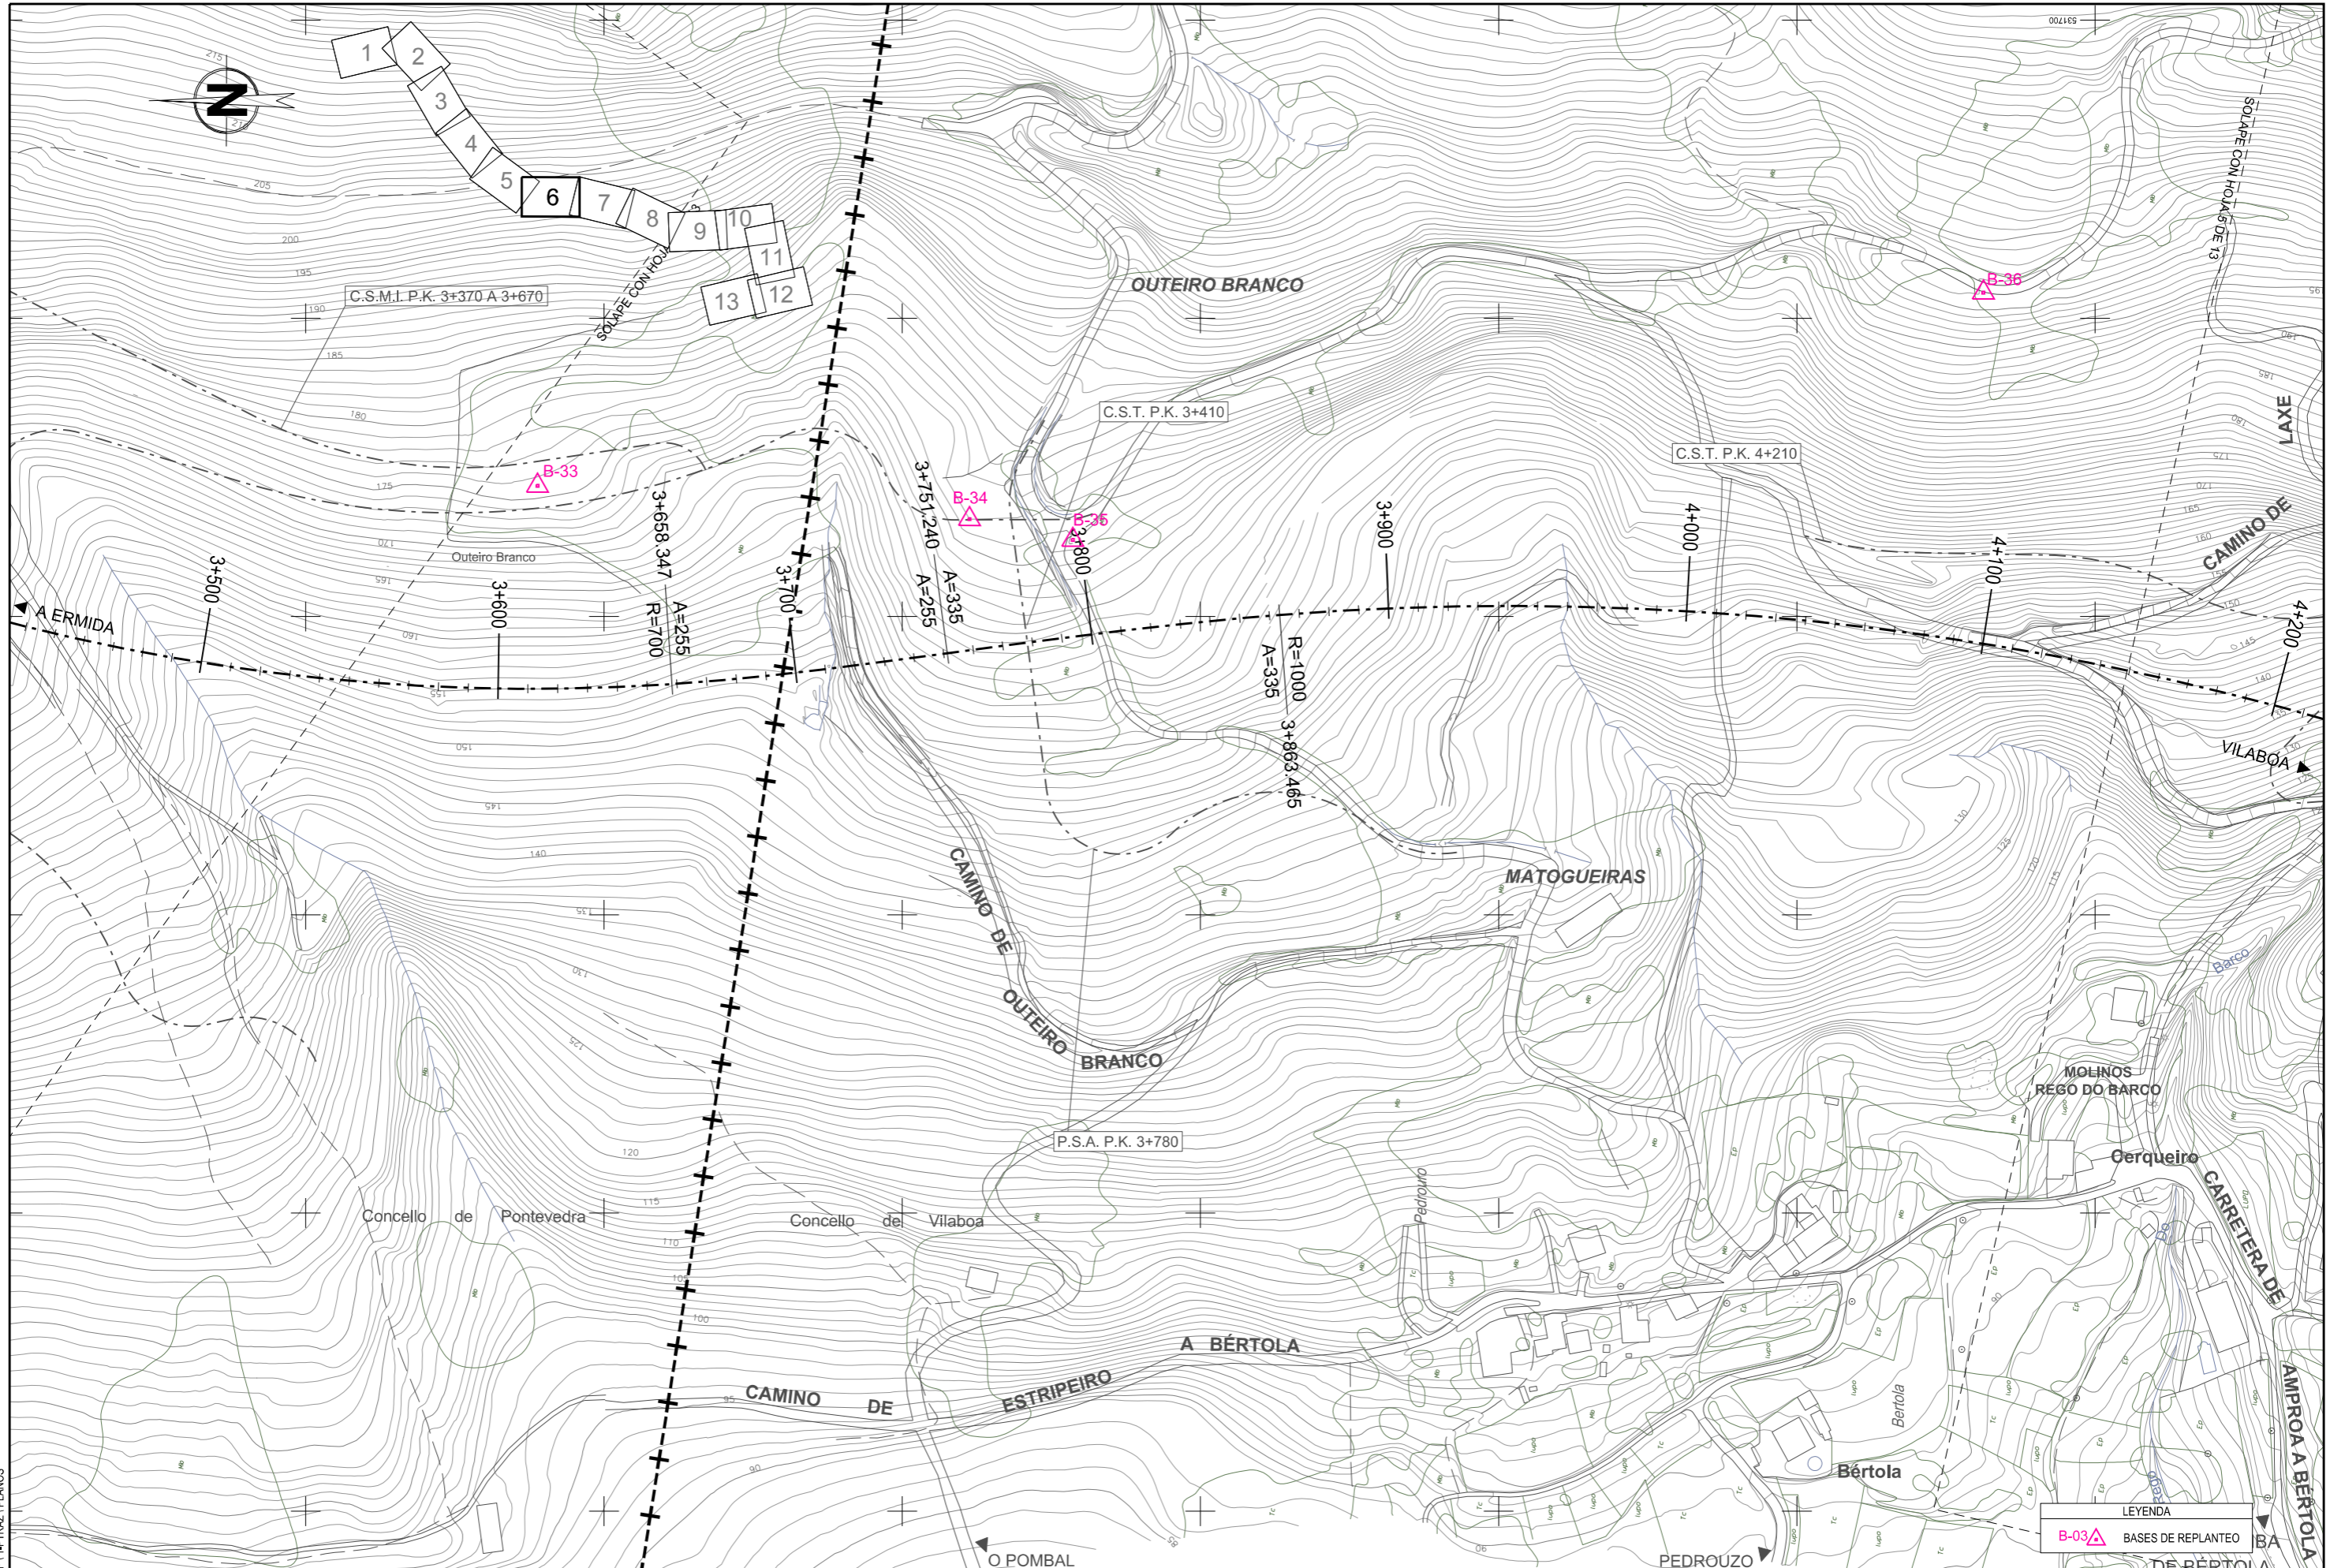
N

1
2
3
4
5
6
7
8
9
10
11
12
13

SOLAPE CON HOJA

C.S.M.I. P.K. 3+370 A 3+670

OUTEIRO BRANCO

SOLAPE CON HOJA DE 13

B-36

LAXE

C.S.T. P.K. 3+410

C.S.T. P.K. 4+210

B-33

B-34

B-35

3+658.347

3+751.240

3+800

3+900

4+000

4+100

4+200

CAMINO DE

Outeiro Branco

3+500

3+600

3+700

A ERMIDA

R=700

A=255

A=335

A=255

A=335

R=1000

3+863.465

VILABOA

CAMINO DE OUTEIRO BRANCO

MATOGUEIRAS

Barco

MOLINOS
REGO DO BARCO

P.S.A. P.K. 3+780

Cerqueiro

CARRETERA DE AMPROA A BÉRTOLA

Concello de Pontevedra

Concello de Vilaboa

Pedrouro

A BÉRTOLA

CAMINO DE ESTRIPEIRO

Bértola

Bértola

O POMBAL

PEDROUZO

LEYENDA

B-03 BASES DE REPLANTEO

DE BÉRTOLA